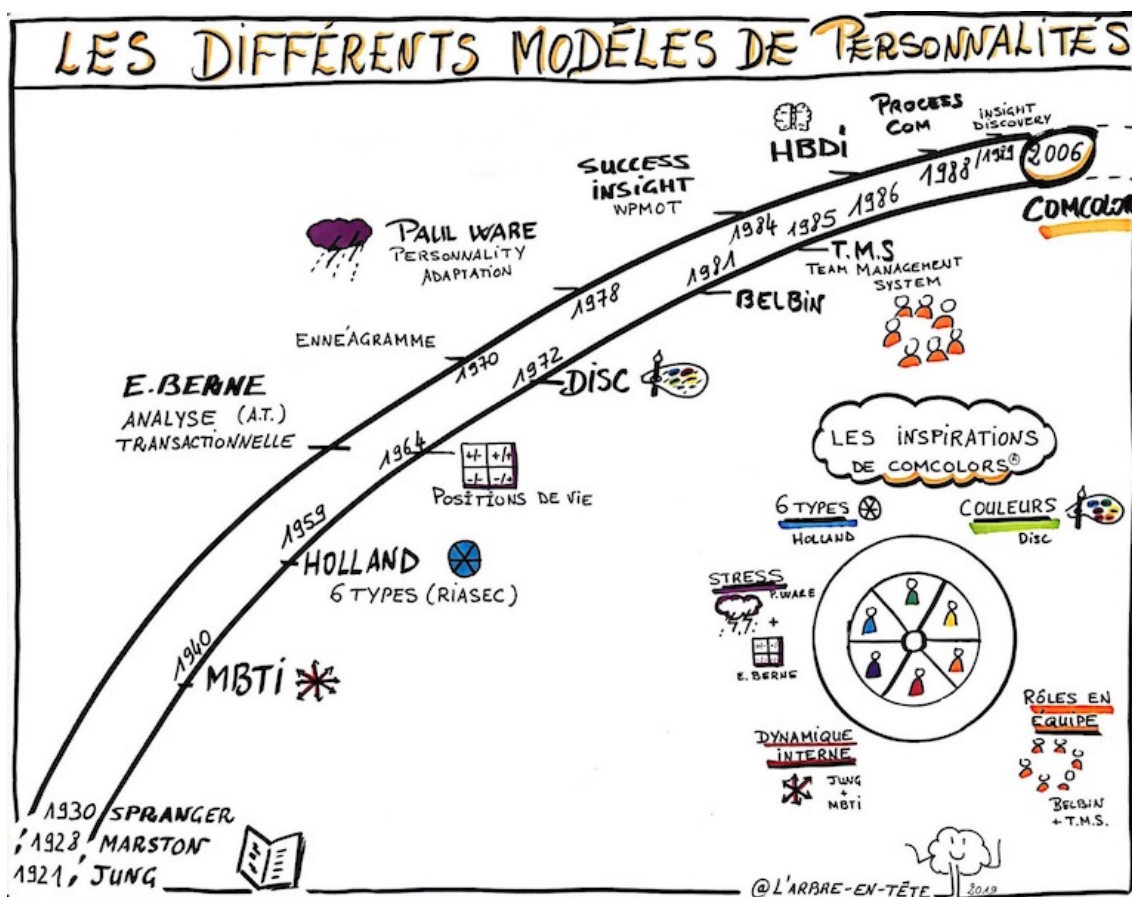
LES DIFFÉRENTS MODÈLES DE PERSONNALITÉS

1930 SPRANGER
1928 MARSTON
1921 JUNG

1940 MBTI

1959 HOLLAND
6 TYPES (RIASEC)

E. BERNE
ANALYSE (A.T.)
TRANSACTIONNELLE

1964
+/+ +/-
-/+ -/-
POSITIONS DE VIE

ENNÉAGRAMME

1970

1972 DISC

PAUL WARE
PERSONNALITY
ADAPTATION

1978

SUCCESS
INSIGHT
WPMOT

1981 BELBIN

1984

1985 T.M.S
TEAM MANAGEMENT
SYSTEM

1986

HBDI

PROCESS
COM

1988

1989

INSIGHT
DISCOVERY

2006

COMCOLOR

LES INSPIRATIONS
DE COMCOLORS®

6 TYPES
HOLLAND

COULEURS
DISC

STRESS
P. WARE
+
E. BERNE

RÔLES EN
ÉQUIPE

BELBIN
+ T.M.S.

DYNAMIQUE
INTERNE
JUNG
+
MBTI

@ L'ARBRE-EN-TÊTE 2019